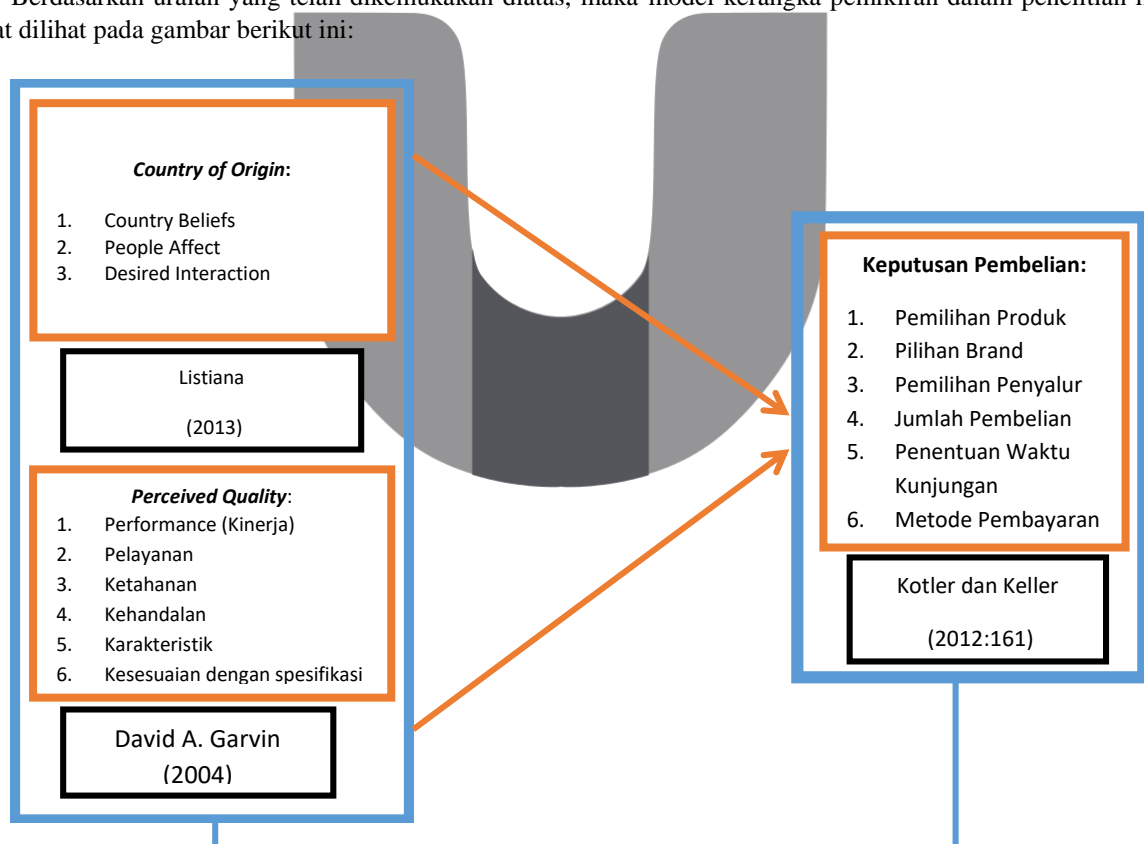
Berdasarkan uraian yang telah dikemukakan diatas, maka model kerangka pemikiran dalam penelitian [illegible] at dilihat pada gambar berikut ini:

***Country of Origin*:**

1. Country Beliefs
2. People Affect
3. Desired Interaction

Listiana

(2013)

***Perceived Quality*:**

1. Performance (Kinerja)
2. Pelayanan
3. Ketahanan
4. Kehandalan
5. Karakteristik
6. Kesesuaian dengan spesifikasi

David A. Garvin

(2004)

**Keputusan Pembelian:**

1. Pemilihan Produk
2. Pilihan Brand
3. Pemilihan Penyalur
4. Jumlah Pembelian
5. Penentuan Waktu Kunjungan
6. Metode Pembayaran

Kotler dan Keller

(2012:161)